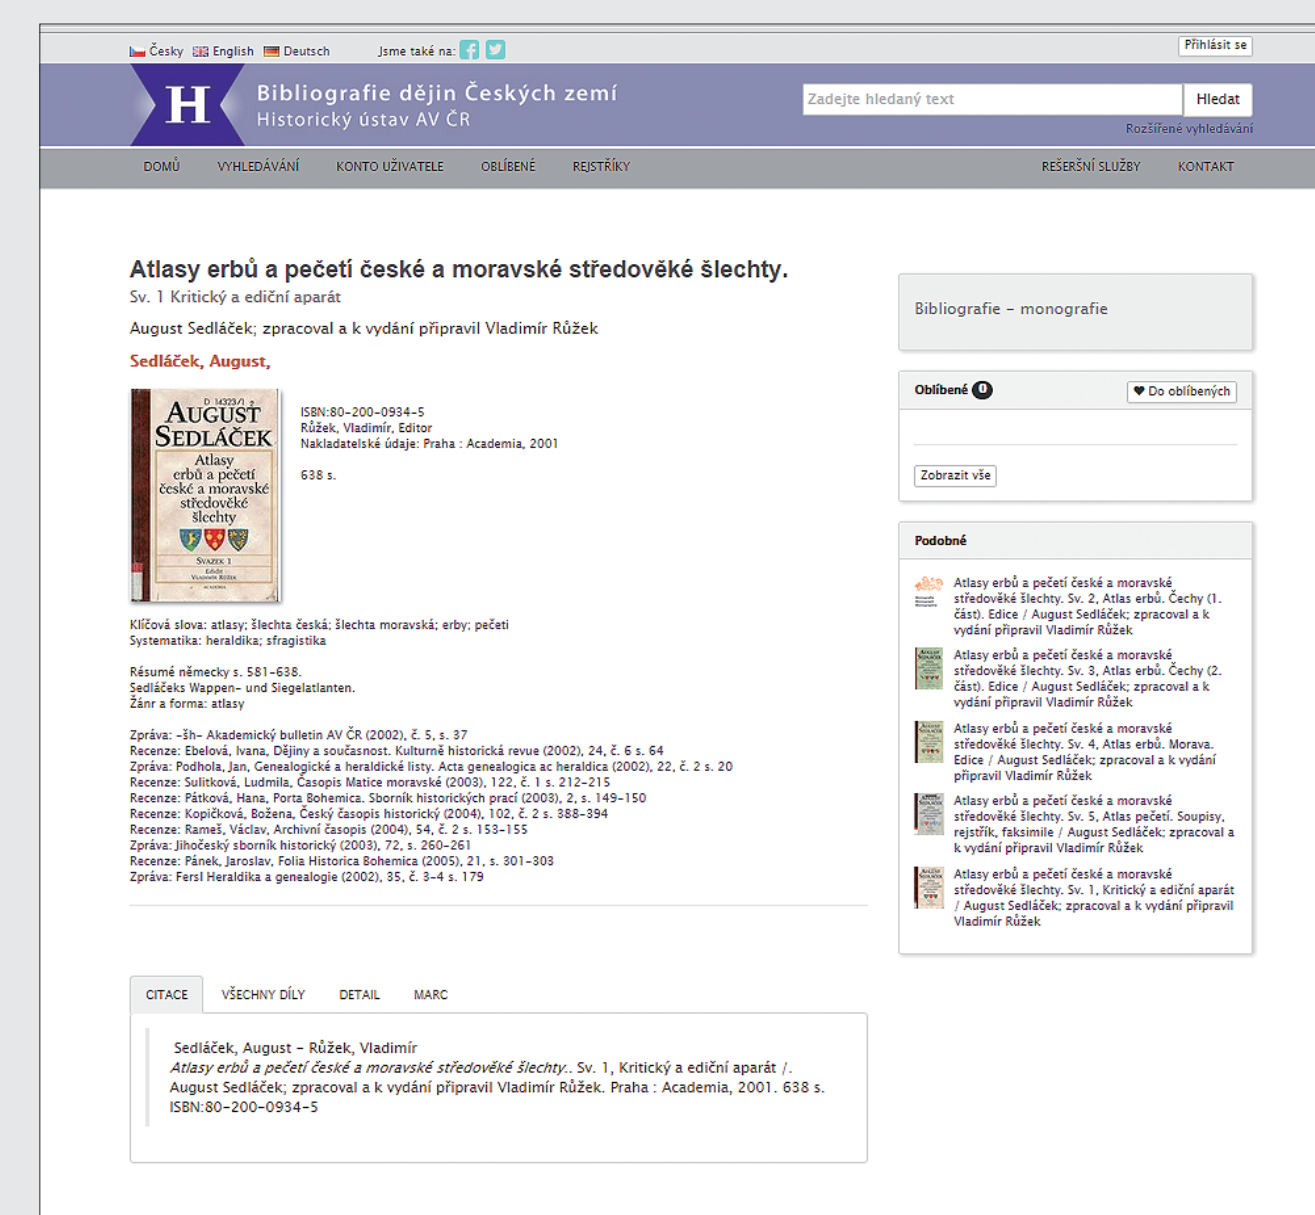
Česky English Deutsch Jsme také na:

Přihlásit se

H

Bibliografie dějin Českých zemí
Historický ústav AV ČR

Zadejte hledaný text

Hledat

Rozšířené vyhledávání

DOMŮ VYHLEDÁVÁNÍ KONTO UŽIVATELE OBLÍBENÉ REJSTŘÍKY REŠERŠNÍ SLUŽBY KONTAKT

Atlasy erbů a pečetí české a moravské středověké šlechty.
Sv. 1 Kritický a ediční aparát

August Sedláček; zpracoval a k vydání připravil Vladimír Růžek

Sedláček, August,

D 14323/1
AUGUST SEDLÁČEK
Atlasy erbů a pečetí české a moravské středověké šlechty
SVAZEK 1
Edidit Vladimír Růžek
ACADEMIA

ISBN:80-200-0934-5
Růžek, Vladimír, Editor
Nakladatelské údaje: Praha : Academia, 2001

638 s.

Klíčová slova: atlasy; šlechta česká; šlechta moravská; erby; pečeti
Systematika: heraldika; sfragistika

Résumé německy s. 581-638.
Sedláčeks Wappen- und Siegelatlanten.
Žánr a forma: atlasy

Zpráva: -šh- Akademický bulletin AV ČR (2002), č. 5, s. 37
Recenze: Ebelová, Ivana, Dějiny a současnost. Kulturně historická revue (2002), 24, č. 6 s. 64
Zpráva: Podhola, Jan, Genealogické a heraldické listy. Acta genealogica ac heraldica (2002), 22, č. 2 s. 20
Recenze: Sulitková, Ludmila, Časopis Matice moravské (2003), 122, č. 1 s. 212-215
Recenze: Pátková, Hana, Porta Bohemica. Sborník historických prací (2003), 2, s. 149-150
Recenze: Kopičková, Božena, Český časopis historický (2004), 102, č. 2 s. 388-394
Recenze: Rameš, Václav, Archivní časopis (2004), 54, č. 2 s. 153-155
Zpráva: Jihočeský sborník historický (2003), 72, s. 260-261
Recenze: Pánek, Jaroslav, Folia Historica Bohemica (2005), 21, s. 301-303
Zpráva: Fersl Heraldika a genealogie (2002), 35, č. 3-4 s. 179

CITACE VŠECHNY DÍLY DETAIL MARC

Sedláček, August - Růžek, Vladimír
*Atlasy erbů a pečetí české a moravské středověké šlechty.*. Sv. 1, Kritický a ediční aparát /. August Sedláček; zpracoval a k vydání připravil Vladimír Růžek. Praha : Academia, 2001. 638 s. ISBN:80-200-0934-5

Bibliografie - monografie

Oblíbené 0

Do oblíbených

Zobrazit vše

Podobné

Atlasy erbů a pečetí české a moravské středověké šlechty. Sv. 2, Atlas erbů. Čechy (1. část). Edice / August Sedláček; zpracoval a k vydání připravil Vladimír Růžek

Atlasy erbů a pečetí české a moravské středověké šlechty. Sv. 3, Atlas erbů. Čechy (2. část). Edice / August Sedláček; zpracoval a k vydání připravil Vladimír Růžek

Atlasy erbů a pečetí české a moravské středověké šlechty. Sv. 4, Atlas erbů. Morava. Edice / August Sedláček; zpracoval a k vydání připravil Vladimír Růžek

Atlasy erbů a pečetí české a moravské středověké šlechty. Sv. 5, Atlas pečetí. Soupisy, rejstřík, faksimile / August Sedláček; zpracoval a k vydání připravil Vladimír Růžek

Atlasy erbů a pečetí české a moravské středověké šlechty. Sv. 1, Kritický a ediční aparát / August Sedláček; zpracoval a k vydání připravil Vladimír Růžek